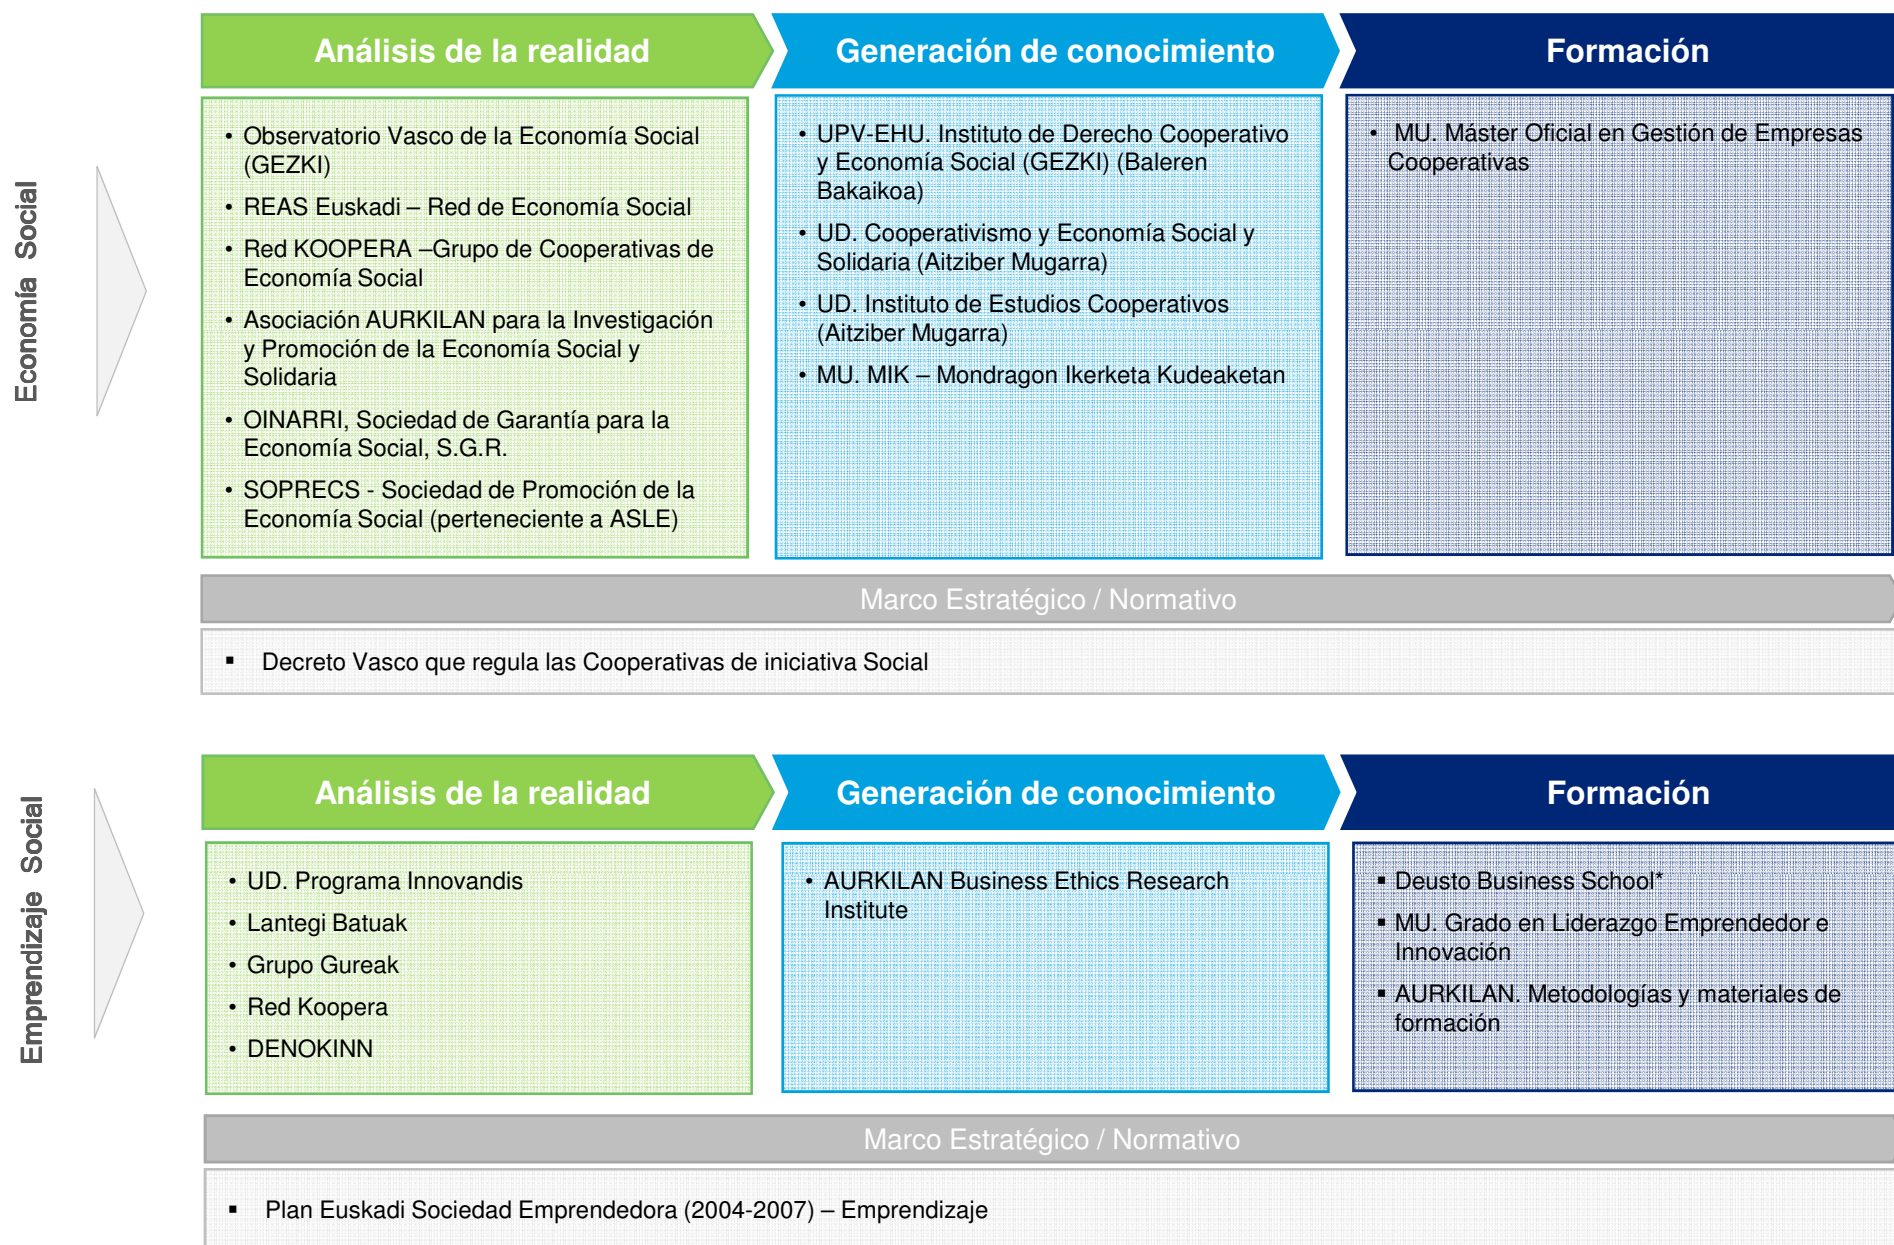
Economía Social

Análisis de la realidad

Generación de conocimiento

Formación

• Observatorio Vasco de la Economía Social (GEZKI)
• REAS Euskadi – Red de Economía Social
• Red KOOPERA –Grupo de Cooperativas de Economía Social
• Asociación AURKILAN para la Investigación y Promoción de la Economía Social y Solidaria
• OINARRI, Sociedad de Garantía para la Economía Social, S.G.R.
• SOPRECS - Sociedad de Promoción de la Economía Social (perteneciente a ASLE)

• UPV-EHU. Instituto de Derecho Cooperativo y Economía Social (GEZKI) (Baleren Bakaikoa)
• UD. Cooperativismo y Economía Social y Solidaria (Aitziber Mugarra)
• UD. Instituto de Estudios Cooperativos (Aitziber Mugarra)
• MU. MIK – Mondragon Ikerketa Kudeaketan

• MU. Máster Oficial en Gestión de Empresas Cooperativas

Marco Estratégico / Normativo

▪ Decreto Vasco que regula las Cooperativas de iniciativa Social

Emprendizaje Social

Análisis de la realidad

Generación de conocimiento

Formación

• UD. Programa Innovandis
• Lantegi Batuak
• Grupo Gureak
• Red Koopera
• DENOKINN

• AURKILAN Business Ethics Research Institute

▪ Deusto Business School*
▪ MU. Grado en Liderazgo Emprendedor e Innovación
▪ AURKILAN. Metodologías y materiales de formación

Marco Estratégico / Normativo

▪ Plan Euskadi Sociedad Emprendedora (2004-2007) – Emprendizaje